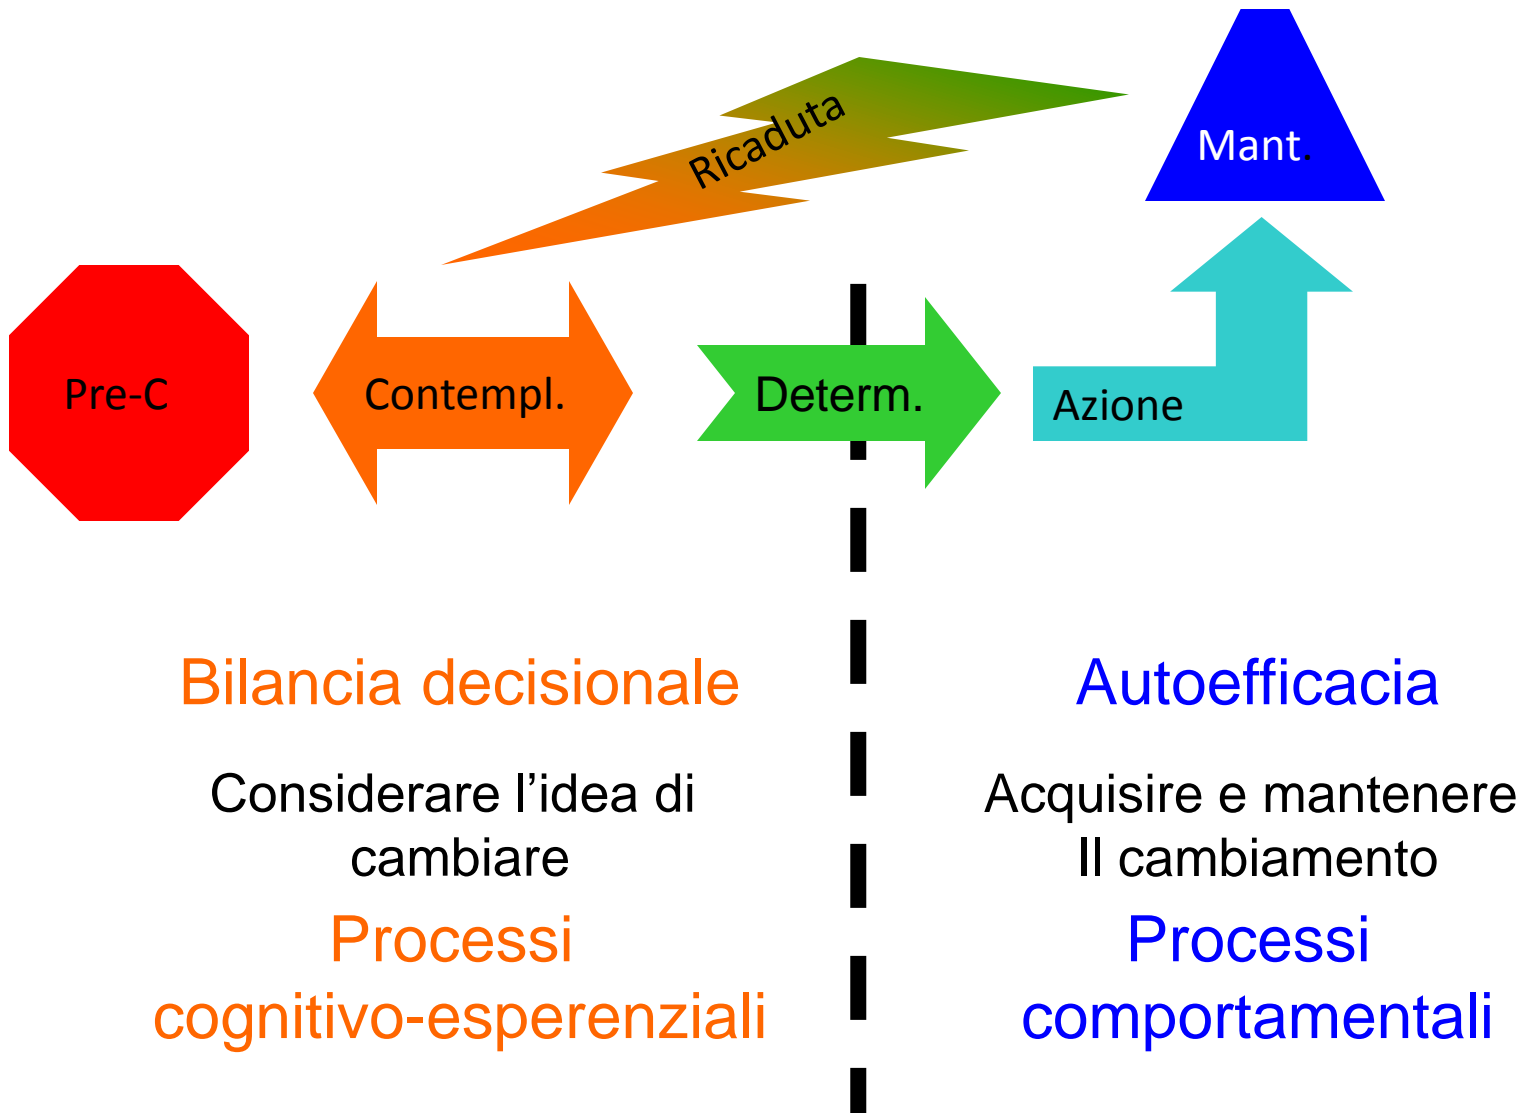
Ricaduta

Mant.

Pre-C

Contempl.

Determ.

Azione

Bilancia decisionale

Considerare l'idea di cambiare

Processi cognitivo-esperenziali

Autoefficacia

Acquisire e mantenere Il cambiamento

Processi comportamentali